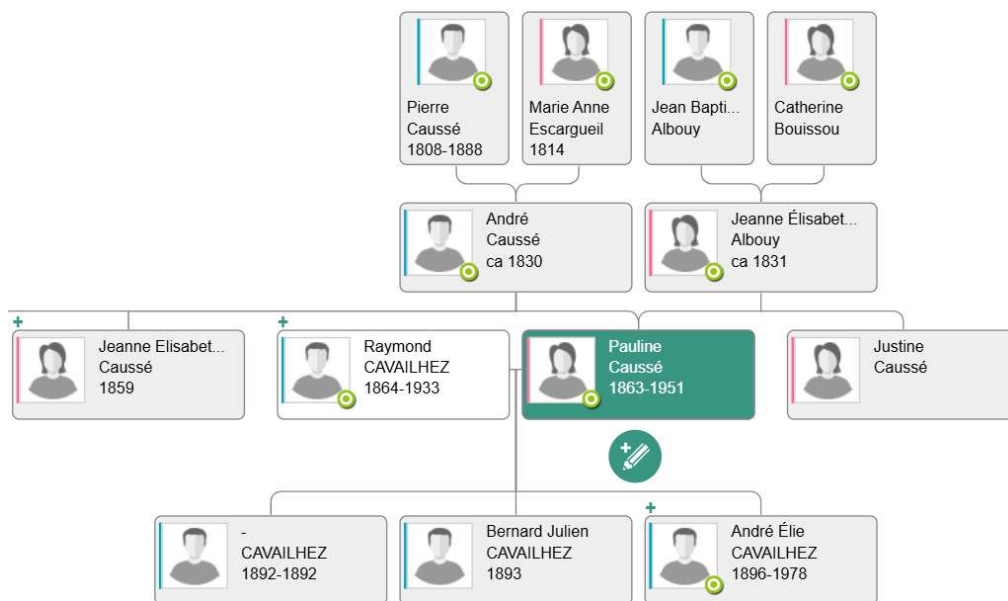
Pierre
Caussé
1808-1888

Marie Anne
Escargueil
1814

Jean Bapti...
Albouy

Catherine
Bouissou

André
Caussé
ca 1830

Jeanne Élisabet...
Albouy
ca 1831

+
Jeanne Elisabet...
Caussé
1859

+
Raymond
CAVAILHEZ
1864-1933

Pauline
Caussé
1863-1951

Justine
Caussé

-
CAVAILHEZ
1892-1892

Bernard Julien
CAVAILHEZ
1893

+
André Élie
CAVAILHEZ
1896-1978